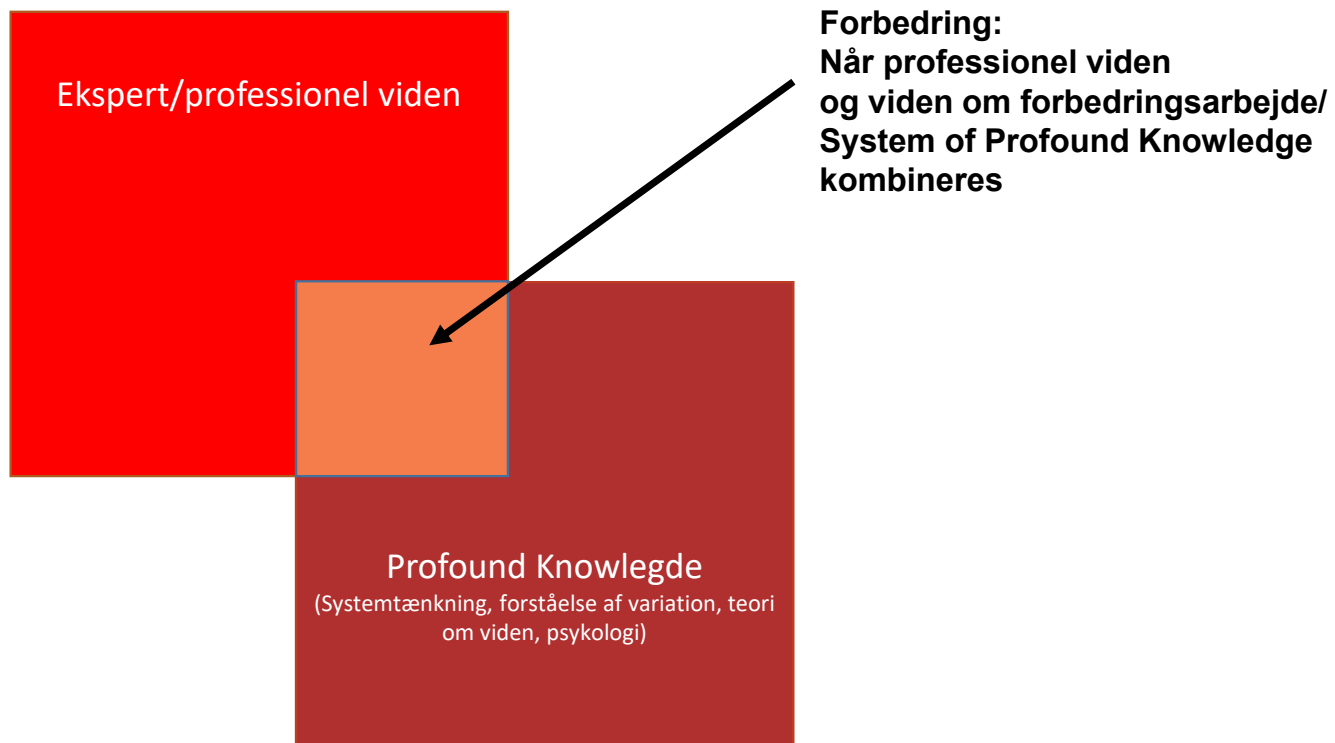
Ekspert/professionel viden

Forbedring:
Når professionel viden og viden om forbedringsarbejde/ System of Profound Knowledge kombineres

Profound Knowlegde
(Systemtænkning, forståelse af variation, teori om viden, psykologi)